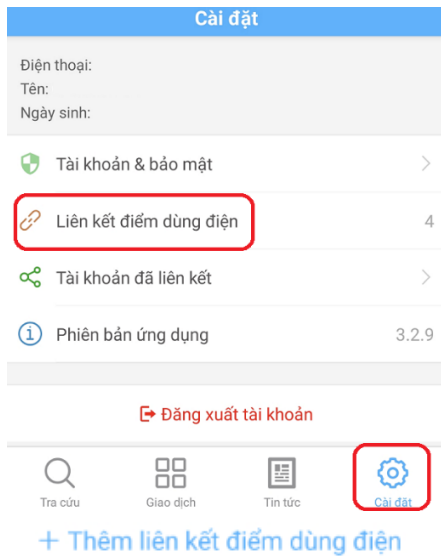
Cài đặt

Điện thoại:
Tên:
Ngày sinh:

Tài khoản & bảo mật

Liên kết điểm dùng điện 4

Tài khoản đã liên kết

Phiên bản ứng dụng 3.2.9

Đăng xuất tài khoản

Tra cứu
Giao dịch
Tin tức
Cài đặt

+ Thêm liên kết điểm dùng điện